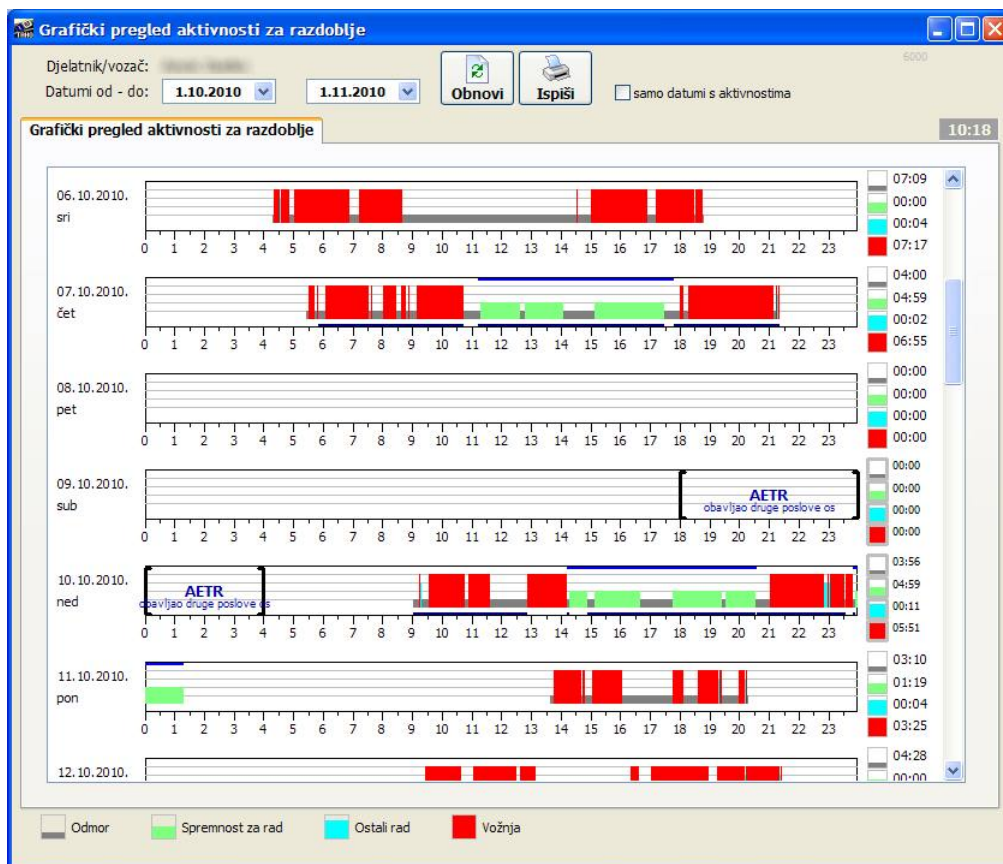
Grafički pregled aktivnosti za razdoblje

Djelatnik/vozač: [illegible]
Datumi od - do: 1.10.2010 1.11.2010
Obnovi
Ispiši
samo datumi s aktivnostima
6000

Grafički pregled aktivnosti za razdoblje
10:18

06.10.2010.
sri
0 1 2 3 4 5 6 7 8 9 10 11 12 13 14 15 16 17 18 19 20 21 22 23
07:09
00:00
00:04
07:17

07.10.2010.
čet
0 1 2 3 4 5 6 7 8 9 10 11 12 13 14 15 16 17 18 19 20 21 22 23
04:00
04:59
00:02
06:55

08.10.2010.
pet
0 1 2 3 4 5 6 7 8 9 10 11 12 13 14 15 16 17 18 19 20 21 22 23
00:00
00:00
00:00
00:00

09.10.2010.
sub
AETR
obavljao druge poslove os
0 1 2 3 4 5 6 7 8 9 10 11 12 13 14 15 16 17 18 19 20 21 22 23
00:00
00:00
00:00
00:00

10.10.2010.
ned
AETR
obavljao druge poslove os
0 1 2 3 4 5 6 7 8 9 10 11 12 13 14 15 16 17 18 19 20 21 22 23
03:56
04:59
00:11
05:51

11.10.2010.
pon
0 1 2 3 4 5 6 7 8 9 10 11 12 13 14 15 16 17 18 19 20 21 22 23
03:10
01:19
00:04
03:25

12.10.2010.
04:28
00:00

Odmor
Spremnost za rad
Ostali rad
Vožnja